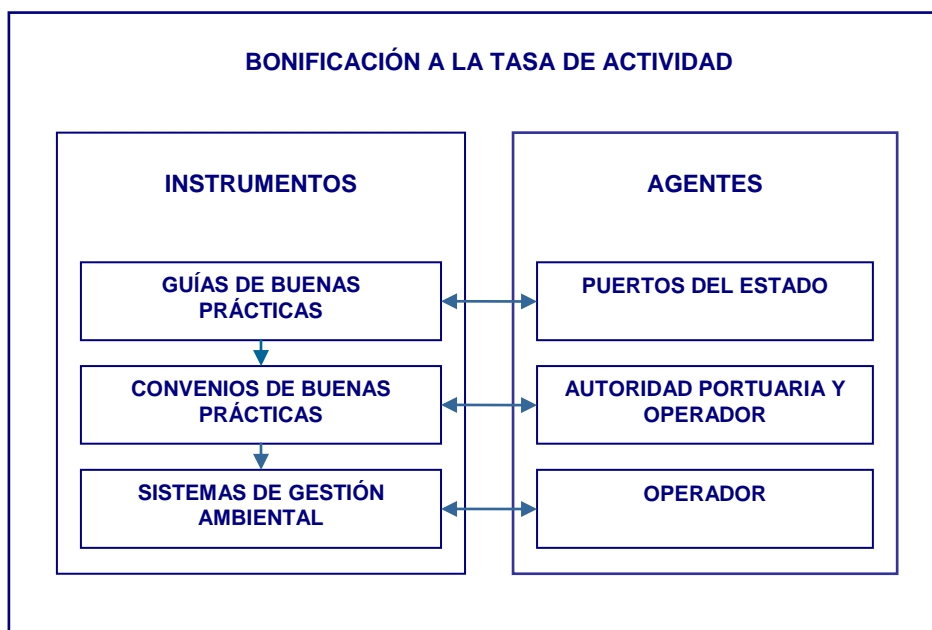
BONIFICACIÓN A LA TASA DE ACTIVIDAD

INSTRUMENTOS

GUÍAS DE BUENAS PRÁCTICAS

CONVENIOS DE BUENAS PRÁCTICAS

SISTEMAS DE GESTIÓN AMBIENTAL

AGENTES

PUERTOS DEL ESTADO

AUTORIDAD PORTUARIA Y OPERADOR

OPERADOR